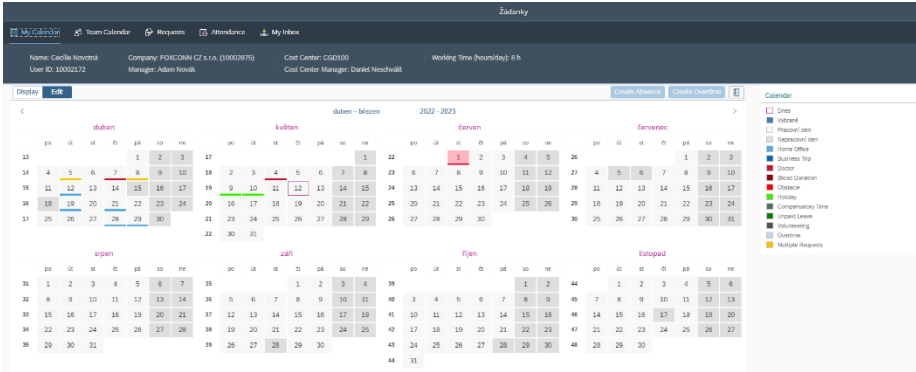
Žádanky

My Calendar | Team Calendar | Requests | Attendance | My Inbox

Name: Cecilie Novotná
User ID: 10002172

Company: FOXCONN CZ s.r.o. (10002875)
Manager: Adam Novák

Cost Center: CGD100
Cost Center Manager: Daniel Neschváli

Working Time (hours/day): 8 h

Display | Edit

Create Absence | Create Overtime

duben - březen 2022 - 2023

duben

| | po | út | st | čt | pá | so | ne |
|---|---|---|---|---|---|---|---|
| 13 | | | | | 1 | 2 | 3 |
| 14 | 4 | 5 | 6 | 7 | 8 | 9 | 10 |
| 15 | 11 | 12 | 13 | 14 | 15 | 16 | 17 |
| 16 | 18 | 19 | 20 | 21 | 22 | 23 | 24 |
| 17 | 25 | 26 | 27 | 28 | 29 | 30 | |

květen

| | po | út | st | čt | pá | so | ne |
|---|---|---|---|---|---|---|---|
| 17 | | | | | | | 1 |
| 18 | 2 | 3 | 4 | 5 | 6 | 7 | 8 |
| 19 | 9 | 10 | 11 | 12 | 13 | 14 | 15 |
| 20 | 16 | 17 | 18 | 19 | 20 | 21 | 22 |
| 21 | 23 | 24 | 25 | 26 | 27 | 28 | 29 |
| 22 | 30 | 31 | | | | | |

červen

| | po | út | st | čt | pá | so | ne |
|---|---|---|---|---|---|---|---|
| 22 | | | 1 | 2 | 3 | 4 | 5 |
| 23 | 6 | 7 | 8 | 9 | 10 | 11 | 12 |
| 24 | 13 | 14 | 15 | 16 | 17 | 18 | 19 |
| 25 | 20 | 21 | 22 | 23 | 24 | 25 | 26 |
| 26 | 27 | 28 | 29 | 30 | | | |

červenec

| | po | út | st | čt | pá | so | ne |
|---|---|---|---|---|---|---|---|
| 26 | | | | | 1 | 2 | 3 |
| 27 | 4 | 5 | 6 | 7 | 8 | 9 | 10 |
| 28 | 11 | 12 | 13 | 14 | 15 | 16 | 17 |
| 29 | 18 | 19 | 20 | 21 | 22 | 23 | 24 |
| 30 | 25 | 26 | 27 | 28 | 29 | 30 | 31 |

srpen

| | po | út | st | čt | pá | so | ne |
|---|---|---|---|---|---|---|---|
| 31 | 1 | 2 | 3 | 4 | 5 | 6 | 7 |
| 32 | 8 | 9 | 10 | 11 | 12 | 13 | 14 |
| 33 | 15 | 16 | 17 | 18 | 19 | 20 | 21 |
| 34 | 22 | 23 | 24 | 25 | 26 | 27 | 28 |
| 35 | 29 | 30 | 31 | | | | |

září

| | po | út | st | čt | pá | so | ne |
|---|---|---|---|---|---|---|---|
| 35 | | | | 1 | 2 | 3 | 4 |
| 36 | 5 | 6 | 7 | 8 | 9 | 10 | 11 |
| 37 | 12 | 13 | 14 | 15 | 16 | 17 | 18 |
| 38 | 19 | 20 | 21 | 22 | 23 | 24 | 25 |
| 39 | 26 | 27 | 28 | 29 | 30 | | |

říjen

| | po | út | st | čt | pá | so | ne |
|---|---|---|---|---|---|---|---|
| 39 | | | | | | 1 | 2 |
| 40 | 3 | 4 | 5 | 6 | 7 | 8 | 9 |
| 41 | 10 | 11 | 12 | 13 | 14 | 15 | 16 |
| 42 | 17 | 18 | 19 | 20 | 21 | 22 | 23 |
| 43 | 24 | 25 | 26 | 27 | 28 | 29 | 30 |
| 44 | 31 | | | | | | |

listopad

| | po | út | st | čt | pá | so | ne |
|---|---|---|---|---|---|---|---|
| 44 | | 1 | 2 | 3 | 4 | 5 | 6 |
| 45 | 7 | 8 | 9 | 10 | 11 | 12 | 13 |
| 46 | 14 | 15 | 16 | 17 | 18 | 19 | 20 |
| 47 | 21 | 22 | 23 | 24 | 25 | 26 | 27 |
| 48 | 28 | 29 | 30 | | | | |

Calendar
Dnes
Vybrané
Pracovní den
Nepracovní den
Home Office
Business Trip
Doctor
Blood Donation
Obstacle
Holiday
Compensatory Time
Unpaid Leave
Volunteering
Overtime
Multiple Requests